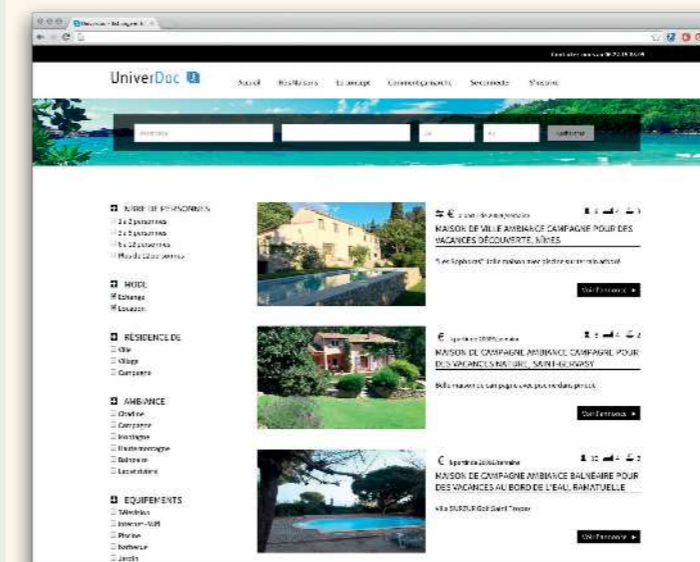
UniverDoc

Accueil  Résidences  Le concept  Comment ça marche  Services  S'inscrire

Rechercher

NOMBRE DE PERSONNES
1 à 2 personnes
2 à 5 personnes
5 à 10 personnes
Plus de 10 personnes

MODE
Echange
Location

RÉSIDENCE DE
Ville
Village
Campagne

AMBIANCE
Citadine
Campagne
Montagne
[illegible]
Balnéaire
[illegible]

EQUIPEMENTS
Télévision
Internet - WiFi
Piscine
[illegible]
Jardin

€ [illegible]
MAISON DE VILLE AMBIANCE CAMPAGNE POUR DES VACANCES DÉCOUVERTE, NÎMES
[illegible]
Voir l'annonce

€ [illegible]
MAISON DE CAMPAGNE AMBIANCE CAMPAGNE POUR DES VACANCES NATURE, SAINT-GERVASY
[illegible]
Voir l'annonce

€ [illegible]
MAISON DE CAMPAGNE AMBIANCE BALNÉAIRE POUR DES VACANCES AU BORD DE L'EAU, RAMATUELLE
Villa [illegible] Saint-Tropez
Voir l'annonce